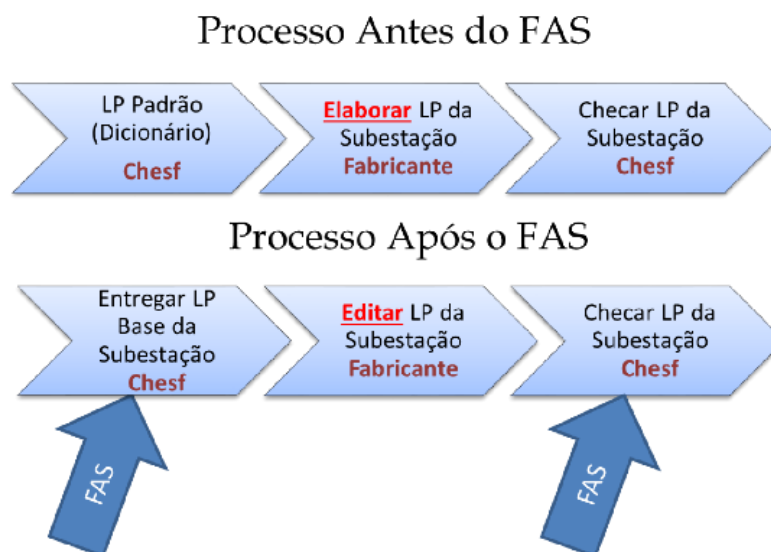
Processo Antes do FAS

LP Padrão (Dicionário)
Chesf

Elaborar LP da Subestação
Fabricante

Checar LP da Subestação
Chesf

Processo Após o FAS

Entregar LP Base da Subestação
Chesf

Editar LP da Subestação
Fabricante

Checar LP da Subestação
Chesf

FAS

FAS